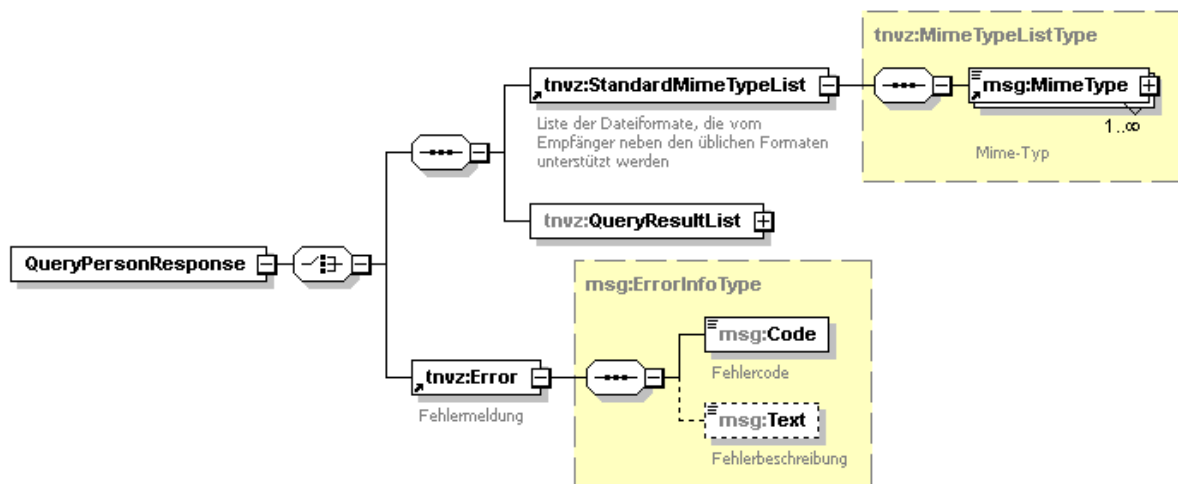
tnvz:MimeTypeListType

tnvz:StandardMimeTypeList

msg:MimeType

1..∞

Liste der Dateiformate, die vom Empfänger neben den üblichen Formaten unterstützt werden

Mime-Typ

tnvz:QueryResultList

QueryPersonResponse

msg:ErrorInfoType

msg:Code

Fehlercode

tnvz:Error

Fehlermeldung

msg:Text

Fehlerbeschreibung